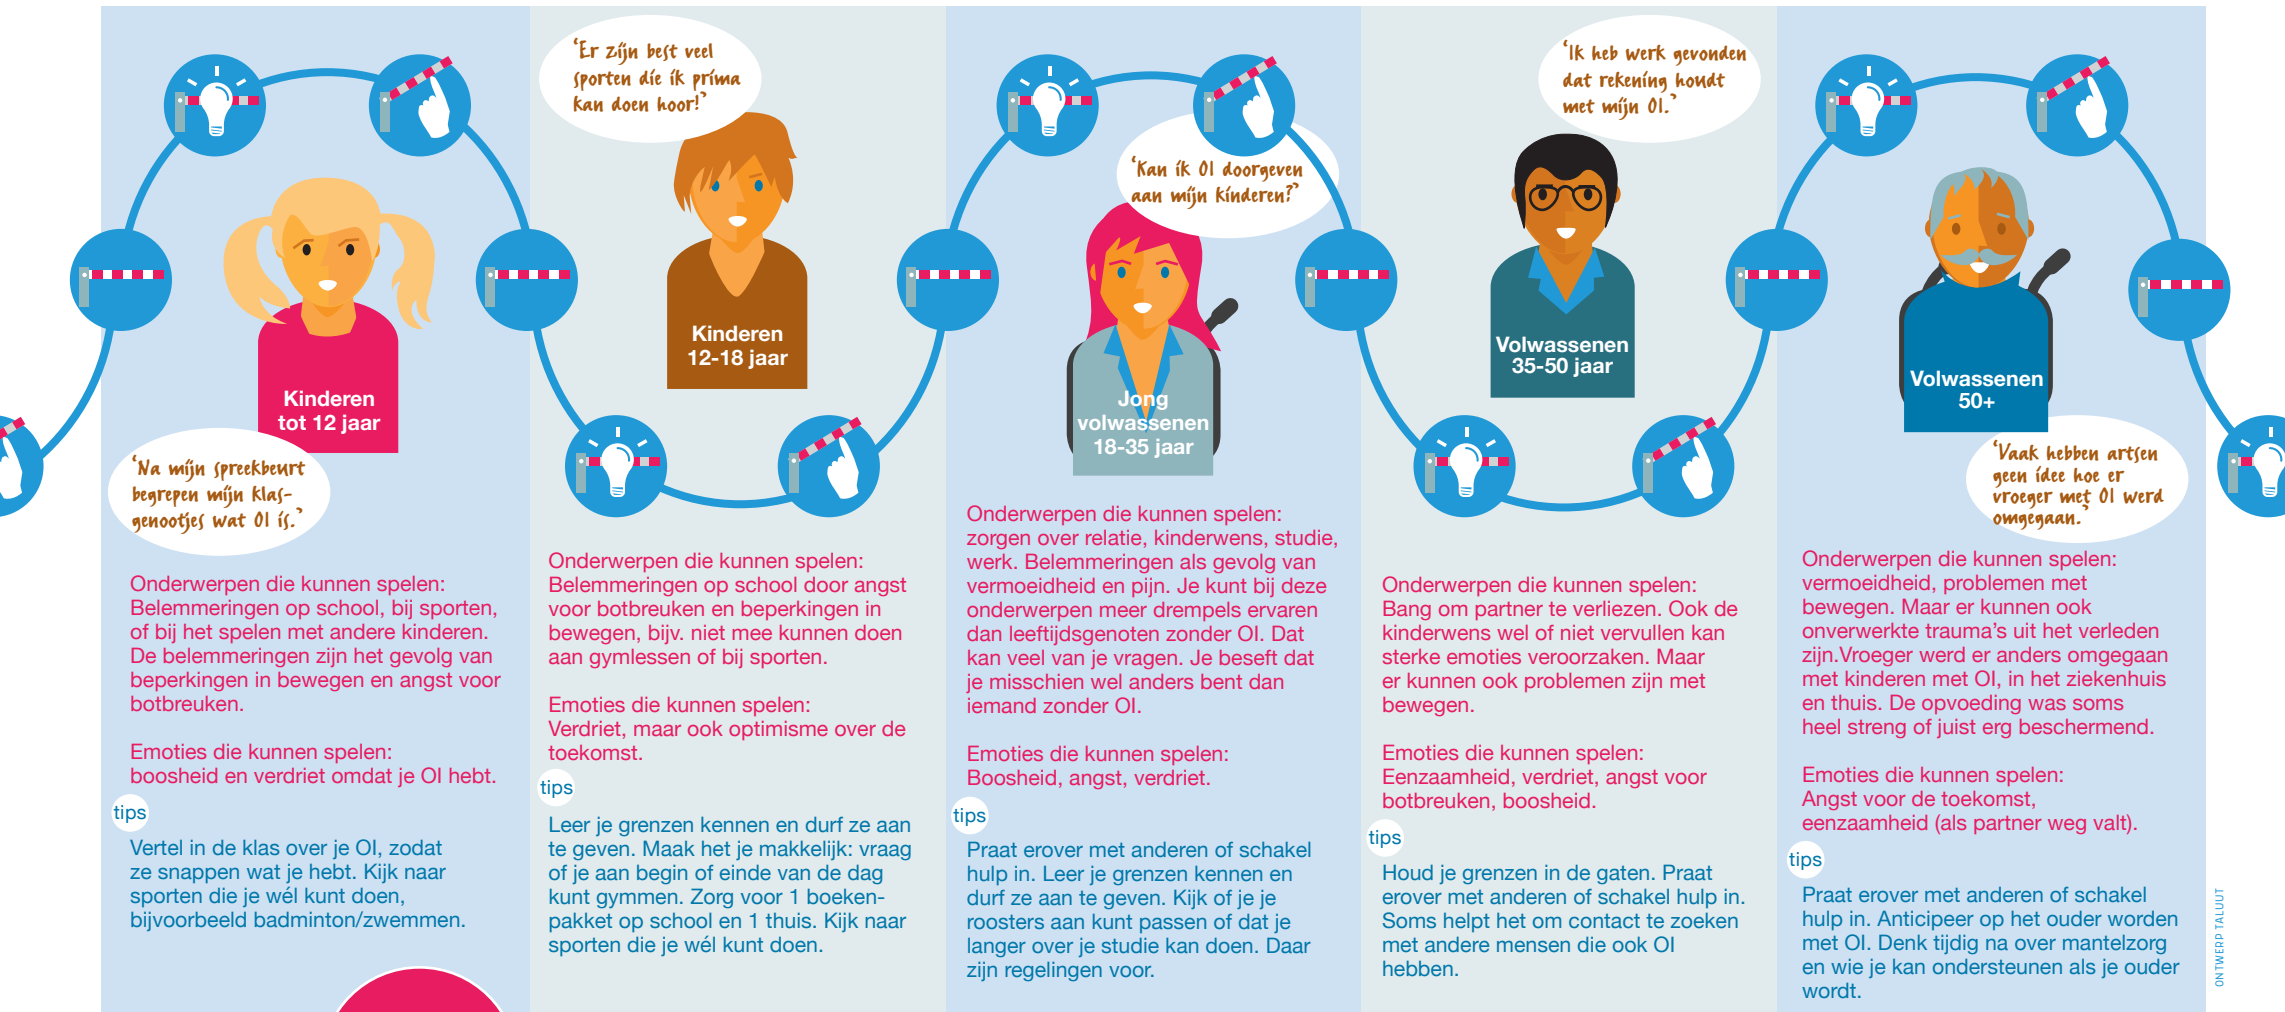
‘Na mijn spreekbeurt begrepen mijn klasgenootjes wat OI is.’

Kinderen tot 12 jaar

Onderwerpen die kunnen spelen: Belemmeringen op school, bij sporten, of bij het spelen met andere kinderen. De belemmeringen zijn het gevolg van beperkingen in bewegen en angst voor botbreuken.

Emoties die kunnen spelen: boosheid en verdriet omdat je OI hebt.

tips

Vertel in de klas over je OI, zodat ze snappen wat je hebt. Kijk naar sporten die je wél kunt doen, bijvoorbeeld badminton/zwemmen.

‘Er zijn best veel sporten die ik prima kan doen hoor!’

Kinderen 12-18 jaar

Onderwerpen die kunnen spelen: Belemmeringen op school door angst voor botbreuken en beperkingen in bewegen, bijv. niet mee kunnen doen aan gymlessen of bij sporten.

Emoties die kunnen spelen: Verdriet, maar ook optimisme over de toekomst.

tips

Leer je grenzen kennen en durf ze aan te geven. Maak het je makkelijk: vraag of je aan begin of einde van de dag kunt gymmen. Zorg voor 1 boekenpakket op school en 1 thuis. Kijk naar sporten die je wél kunt doen.

‘Kan ik OI doorgeven aan mijn kinderen?’

Jong volwassenen 18-35 jaar

Onderwerpen die kunnen spelen: zorgen over relatie, kinderwens, studie, werk. Belemmeringen als gevolg van vermoeidheid en pijn. Je kunt bij deze onderwerpen meer drempels ervaren dan leeftijdsgenoten zonder OI. Dat kan veel van je vragen. Je beseft dat je misschien wel anders bent dan iemand zonder OI.

Emoties die kunnen spelen: Boosheid, angst, verdriet.

tips

Praat erover met anderen of schakel hulp in. Leer je grenzen kennen en durf ze aan te geven. Kijk of je je roosters aan kunt passen of dat je langer over je studie kan doen. Daar zijn regelingen voor.

‘Ik heb werk gevonden dat rekening houdt met mijn OI.’

Volwassenen 35-50 jaar

Onderwerpen die kunnen spelen: Bang om partner te verliezen. Ook de kinderwens wel of niet vervullen kan sterke emoties veroorzaken. Maar er kunnen ook problemen zijn met bewegen.

Emoties die kunnen spelen: Eenzaamheid, verdriet, angst voor botbreuken, boosheid.

tips

Houd je grenzen in de gaten. Praat erover met anderen of schakel hulp in. Soms helpt het om contact te zoeken met andere mensen die ook OI hebben.

Volwassenen 50+

‘Vaak hebben artsen geen idee hoe er vroeger met OI werd omgegaan.’

Onderwerpen die kunnen spelen: vermoeidheid, problemen met bewegen. Maar er kunnen ook onverwerkte trauma’s uit het verleden zijn.Vroeger werd er anders omgegaan met kinderen met OI, in het ziekenhuis en thuis. De opvoeding was soms heel streng of juist erg beschermend.

Emoties die kunnen spelen: Angst voor de toekomst, eenzaamheid (als partner weg valt).

tips

Praat erover met anderen of schakel hulp in. Anticipeer op het ouder worden met OI. Denk tijdig na over mantelzorg en wie je kan ondersteunen als je ouder wordt.

ONTWERP TALUUT